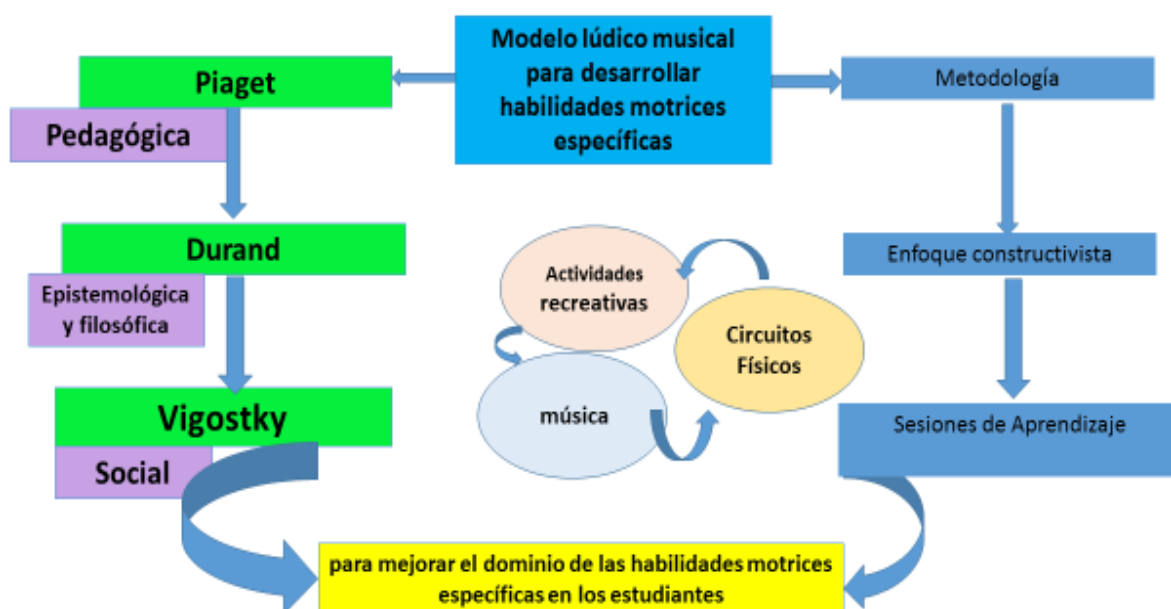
Modelo lúdico musical para desarrollar habilidades motrices específicas

Piaget

Pedagógica

Durand

Epistemológica y filosófica

Vigostky

Social

Metodología

Enfoque constructivista

Sesiones de Aprendizaje

Actividades recreativas

Circuitos Físicos

música

para mejorar el dominio de las habilidades motrices específicas en los estudiantes